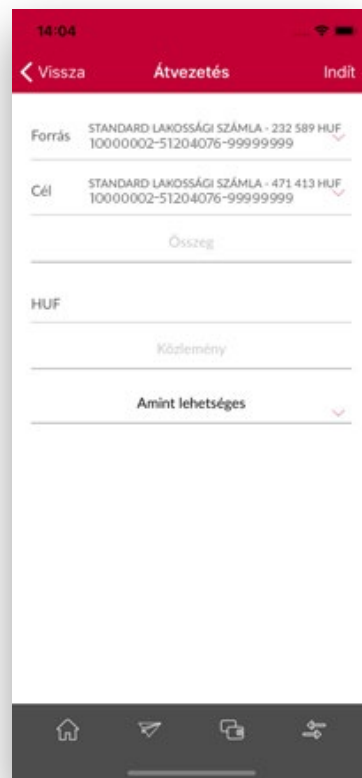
14:04

Vissza
Átvezetés
Indít

Forrás
STANDARD LAKOSSÁGI SZÁMLA - 232 589 HUF
10000002-51204076-99999999

Cél
STANDARD LAKOSSÁGI SZÁMLA - 471 413 HUF
10000002-51204076-99999999

Összeg

HUF

Közlemény

Amint lehetséges